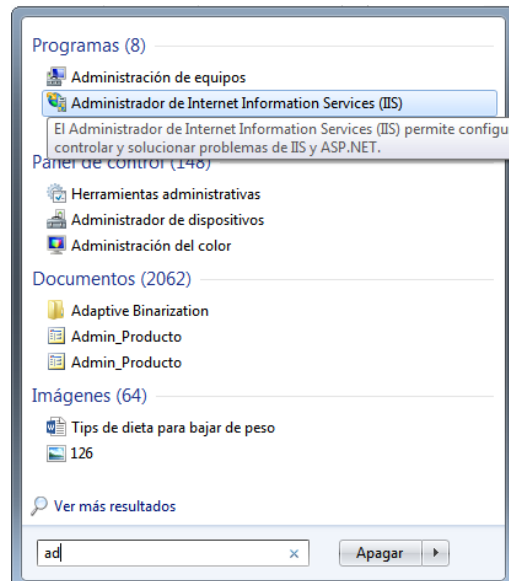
Programas (8)

Administración de equipos

Administrador de Internet Information Services (IIS)

El Administrador de Internet Information Services (IIS) permite configu controlar y solucionar problemas de IIS y ASP.NET.

Panel de control (148)

Herramientas administrativas

Administrador de dispositivos

Administración del color

Documentos (2062)

Adaptive Binarization

Admin_Producto

Admin_Producto

Imágenes (64)

Tips de dieta para bajar de peso

126

Ver más resultados

ad

×

Apagar